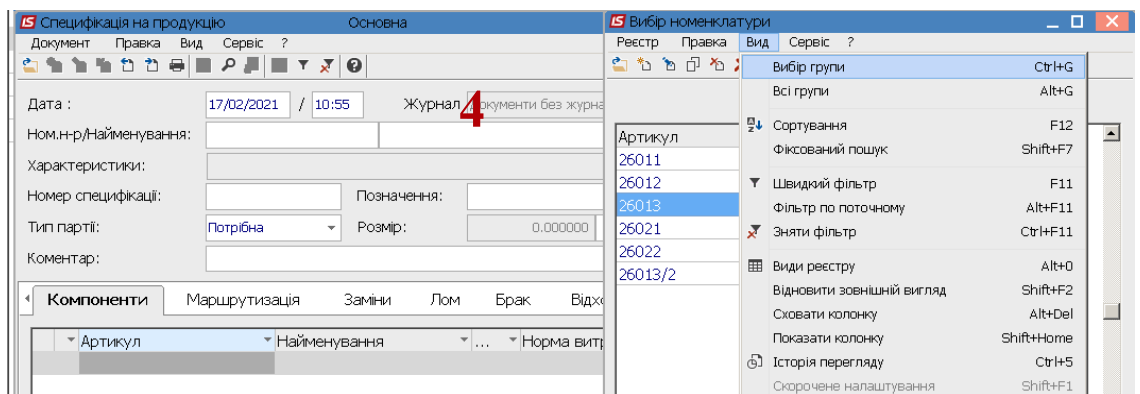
IS Специфікація на продукцію Основна

Документ Правка Вид Сервіс ?

Дата : 17/02/2021 / 10:55 Журнал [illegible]окументи без журна

4

Ном.н-р/Найменування:

Характеристики:

Номер специфікації: Позначення:

Тип партії: Потрібна Розмір: 0.000000

Коментар:

Компоненти Маршрутизація Заміни Лом Брак Відх

Артикул Найменування ... Норма витр

IS Вибір номенклатури

Реєстр Правка Вид Сервіс ?

Артикул
26011
26012
26013
26021
26022
26013/2

| | |
|---|---|
| Вибір групи | Ctrl+G |
| Всі групи | Alt+G |
| Сортування | F12 |
| Фіксований пошук | Shift+F7 |
| Швидкий фільтр | F11 |
| Фільтр по поточному | Alt+F11 |
| Зняти фільтр | Ctrl+F11 |
| Види реєстру | Alt+0 |
| Відновити зовнішній вигляд | Shift+F2 |
| Сховати колонку | Alt+Del |
| Показати колонку | Shift+Home |
| Історія перегляду | Ctrl+5 |
| Скорочене налаштування | Shift+F1 |